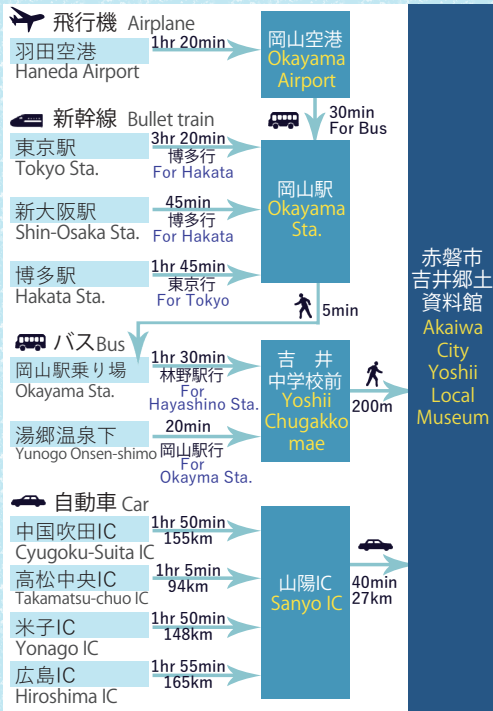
飛行機 Airplane

羽田空港
Haneda Airport

1hr 20min

岡山空港
Okayama Airport

30min
For Bus

新幹線 Bullet train

東京駅
Tokyo Sta.

3hr 20min
博多行
For Hakata

新大阪駅
Shin-Osaka Sta.

45min
博多行
For Hakata

博多駅
Hakata Sta.

1hr 45min
東京行
For Tokyo

岡山駅
Okayama Sta.

5min

バスBus

岡山駅乗り場
Okayama Sta.

1hr 30min
林野駅行
For Hayashino Sta.

湯郷温泉下
Yunogo Onsen-shimo

20min
岡山駅行
For Okayma Sta.

吉井中学校前
Yoshii Chugakko mae

200m

自動車 Car

中国吹田IC
Cyugoku-Suita IC

1hr 50min
155km

高松中央IC
Takamatsu-chuo IC

1hr 5min
94km

米子IC
Yonago IC

1hr 50min
148km

広島IC
Hiroshima IC

1hr 55min
165km

山陽IC
Sanyo IC

40min
27km

赤磐市吉井郷土資料館
Akaiwa City Yoshii Local Museum